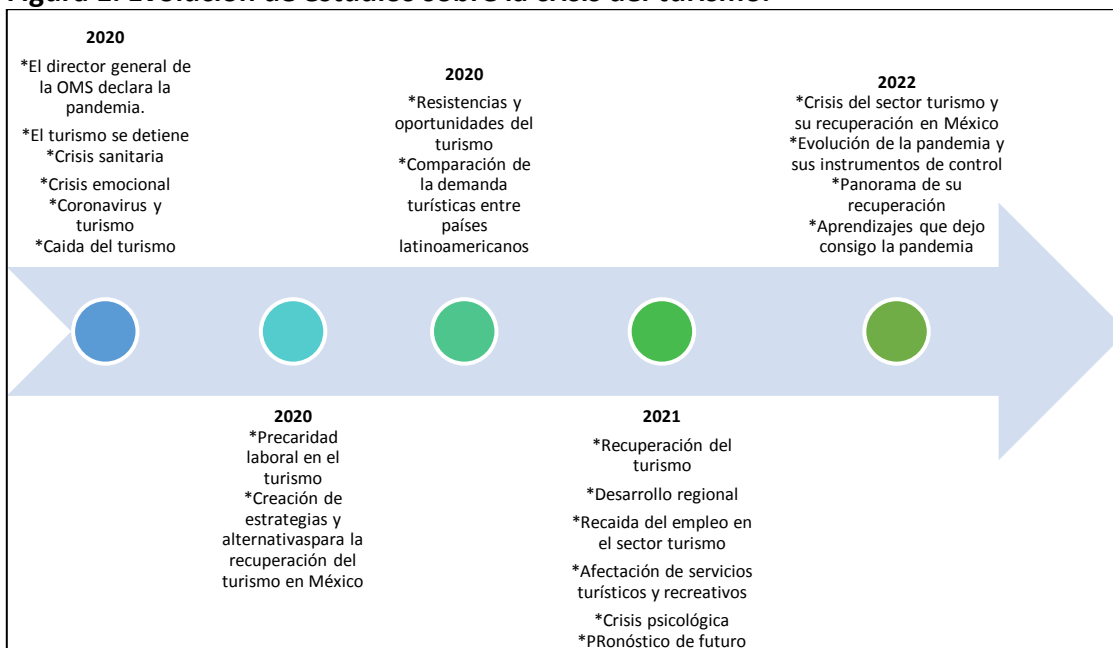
Figura 1. Evolución de estudios sobre la crisis del turismo.

2020
*El director general de la OMS declara la pandemia.
*El turismo se detiene
*Crisis sanitaria
*Crisis emocional
*Coronavirus y turismo
*Caida del turismo

2020
*Precaridad laboral en el turismo
*Creación de estrategias y alternativaspara la recuperación del turismo en México

2020
*Resistencias y oportunidades del turismo
*Comparación de la demanda turísticas entre países latinoamericanos

2021
*Recuperación del turismo
*Desarrollo regional
*Recaida del empleo en el sector turismo
*Afectación de servicios turísticos y recreativos
*Crisis psicológica
*PRonóstico de futuro

2022
*Crisis del sector turismo y su recuperación en México
*Evolución de la pandemia y sus instrumentos de control
*Panorama de su recuperación
*Aprendizajes que dejo consigo la pandemia